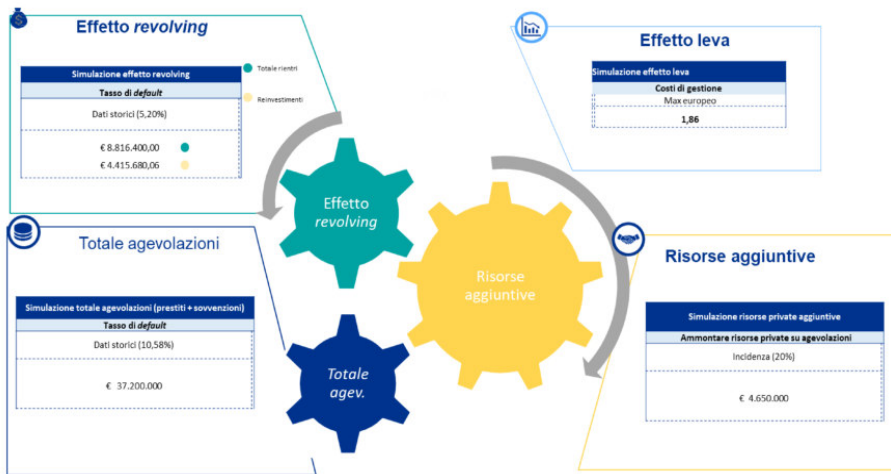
Effetto *revolving*

| Simulazione effetto revolving |
|---|
| Tasso di *default* |
| Dati storici (5,20%) |
| € 8.816.400,00 |
| € 4.415.680,06 |

Totale rientri

Reinvestimenti

Effetto leva

| Simulazione effetto leva |
|---|
| Costi di gestione |
| Max europeo |
| 1,86 |

Effetto *revolving*

Risorse aggiuntive

Totale *agev.*

Totale agevolazioni

| Simulazione totale agevolazioni (prestiti + sovvenzioni) |
|---|
| Tasso di *default* |
| Dati storici (10,58%) |
| € 37.200.000 |

Risorse aggiuntive

| Simulazione risorse private aggiuntive |
|---|
| Ammontare risorse private su agevolazioni |
| Incidenza (20%) |
| € 4.650.000 |